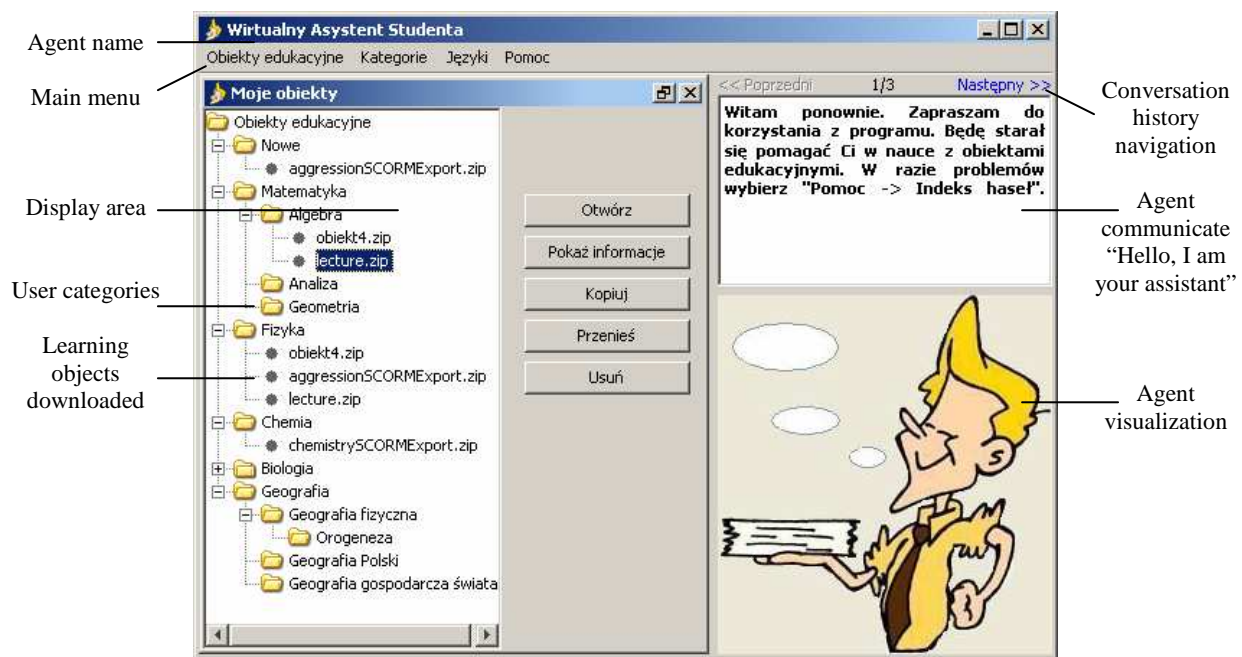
Agent name

Main menu

Display area

User categories

Learning objects downloaded

Wirtualny Asystent Studenta

Obiekty edukacyjne Kategorie Języki Pomoc

Moje obiekty

Obiekty edukacyjne
Nowe
aggressionSCORMExport.zip
Matematyka
Algebra
obiekt4.zip
lecture.zip
Analiza
Geometria
Fizyka
obiekt4.zip
aggressionSCORMExport.zip
lecture.zip
Chemia
chemistrySCORMExport.zip
Biologia
Geografia
Geografia fizyczna
Orogeneza
Geografia Polski
Geografia gospodarcza świata

Otwórz

Pokaż informacje

Kopiuj

Przenieś

Usuń

<< Poprzedni 1/3 Następny >>

Witam ponownie. Zapraszam do korzystania z programu. Będę starał się pomagać Ci w nauce z obiektami edukacyjnymi. W razie problemów wybierz "Pomoc -> Indeks haseł".

Conversation history navigation

Agent communicate "Hello, I am your assistant"

Agent visualization